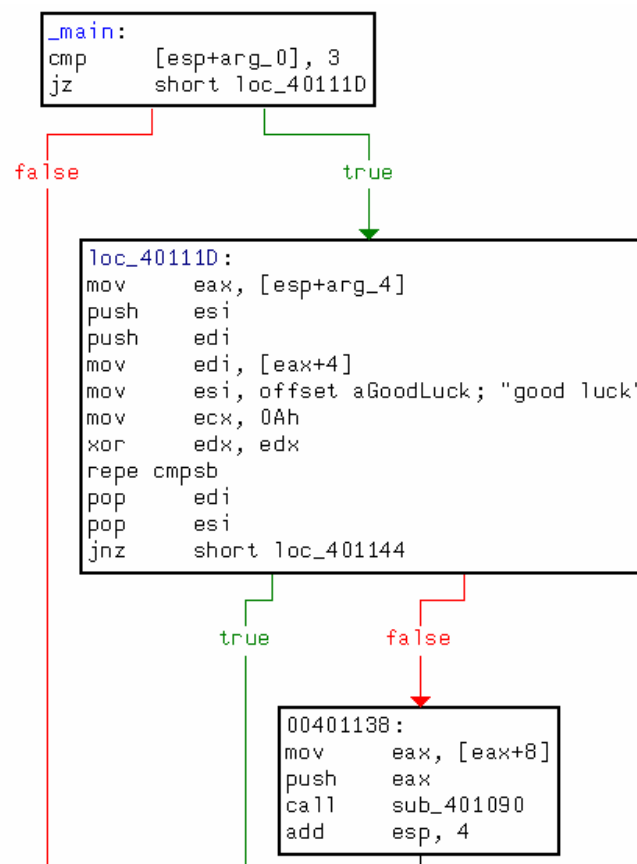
_main:
cmp     [esp+arg_0], 3
jz      short loc_40111D

false

true

loc_40111D:
mov     eax, [esp+arg_4]
push    esi
push    edi
mov     edi, [eax+4]
mov     esi, offset aGoodLuck; "good luck"
mov     ecx, 0Ah
xor     edx, edx
repe cmpsb
pop     edi
pop     esi
jnz     short loc_401144

true

false

00401138:
mov     eax, [eax+8]
push    eax
call    sub_401090
add     esp, 4